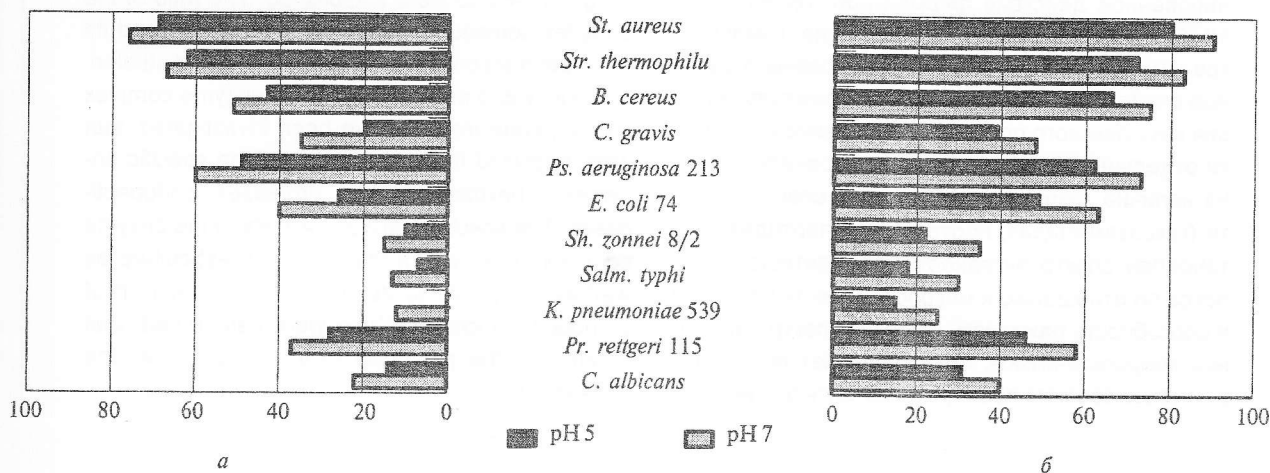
St. aureus
Str. thermophilu
B. cereus
C. gravis
Ps. aeruginosa 213
E. coli 74
Sh. zonnei 8/2
Salm. typhi
K. pneumoniae 539
Pr. rettgeri 115
C. albicans

100 80 60 40 20 0

а

pH 5 pH 7

0 20 40 60 80 100

б